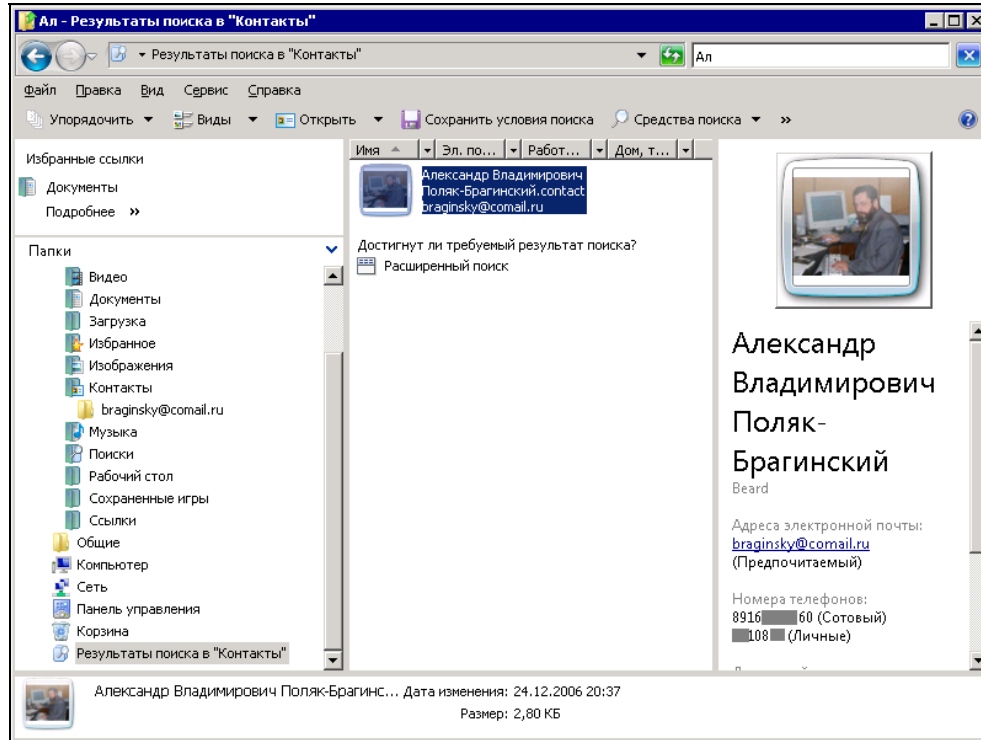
Ал - Результаты поиска в "Контакты"

Результаты поиска в "Контакты"

Ал

Файл Правка Вид Сервис Справка

Упорядочить Виды Открыть Сохранить условия поиска Средства поиска »

Избранные ссылки

Документы

Подробнее »

Папки

Видео
Документы
Загрузка
Избранное
Изображения
Контакты
braginsky@comail.ru
Музыка
Поиски
Рабочий стол
Сохраненные игры
Ссылки
Общие
Компьютер
Сеть
Панель управления
Корзина
Результаты поиска в "Контакты"

| Имя | Эл. по... | Работ... | Дом, т... |
|---|---|---|---|

Александр Владимирович Поляк-Брагинский.contact braginsky@comail.ru

Достигнут ли требуемый результат поиска?

Расширенный поиск

Александр Владимирович Поляк-Брагинский

Beard

Адреса электронной почты:
braginsky@comail.ru
(Предпочитаемый)

Номера телефонов:
8916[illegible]60 (Сотовый)
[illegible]108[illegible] (Личные)

Александр Владимирович Поляк-Брагинс... Дата изменения: 24.12.2006 20:37
Размер: 2,80 КБ